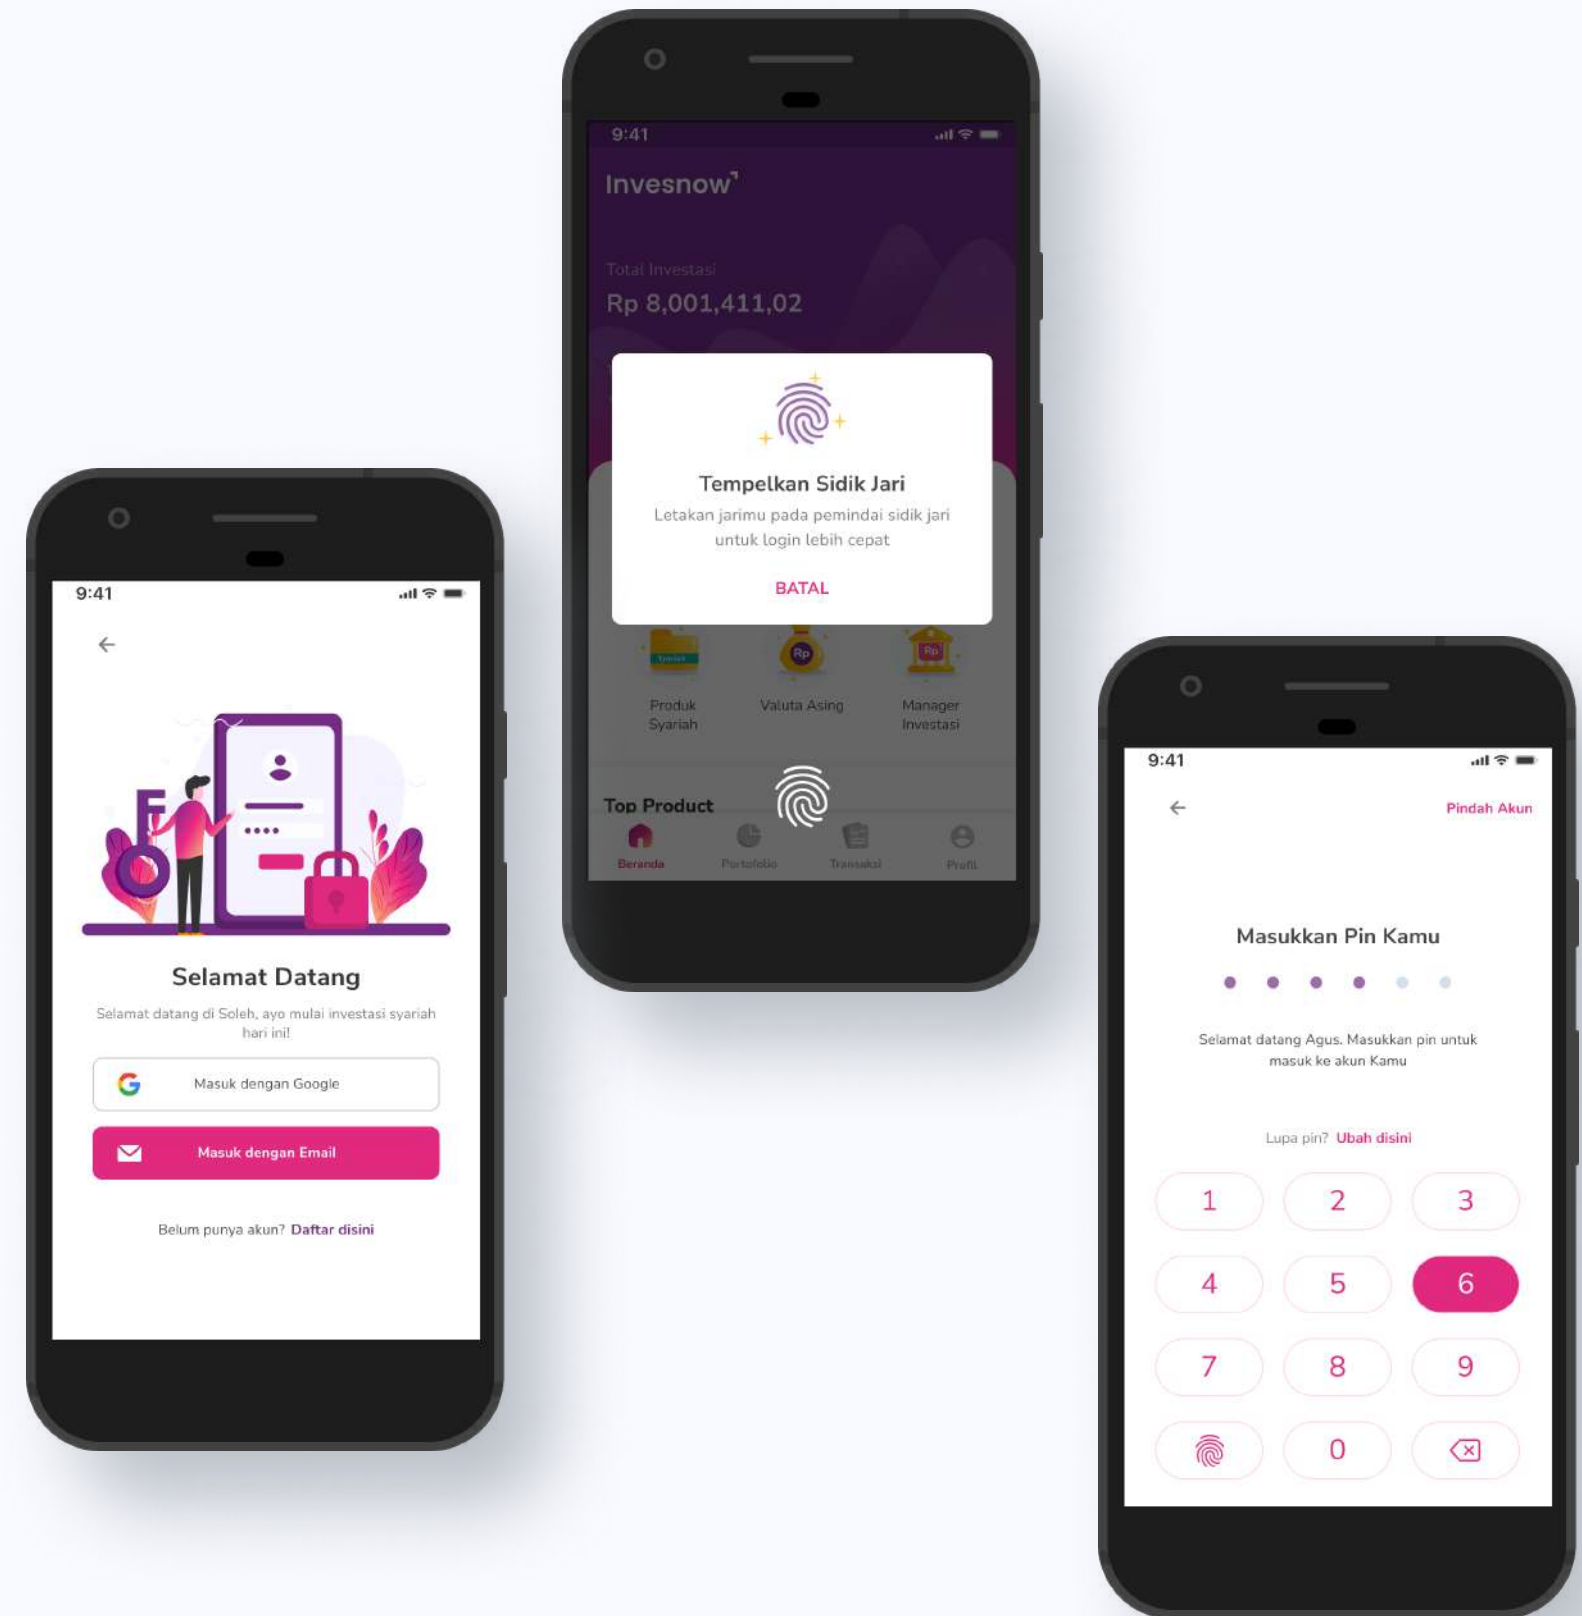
9:41

Invesnow

Total Investasi

Rp 8,001,411,02

Tempelkan Sidik Jari

Letakan jarimu pada pemindai sidik jari untuk login lebih cepat

BATAL

Produk Syariah

Valuta Asing

Manager Investasi

Top Product

Beranda

Portofolio

Transaksi

Profil

9:41

Selamat Datang

Selamat datang di Soleh, ayo mulai investasi syariah hari ini!

Masuk dengan Google

Masuk dengan Email

Belum punya akun? Daftar disini

9:41

Pindah Akun

Masukkan Pin Kamu

Selamat datang Agus. Masukkan pin untuk masuk ke akun Kamu

Lupa pin? Ubah disini

| 1 | 2 | 3 |
|---|---|---|
| 4 | 5 | 6 |
| 7 | 8 | 9 |
|  | 0 |  |